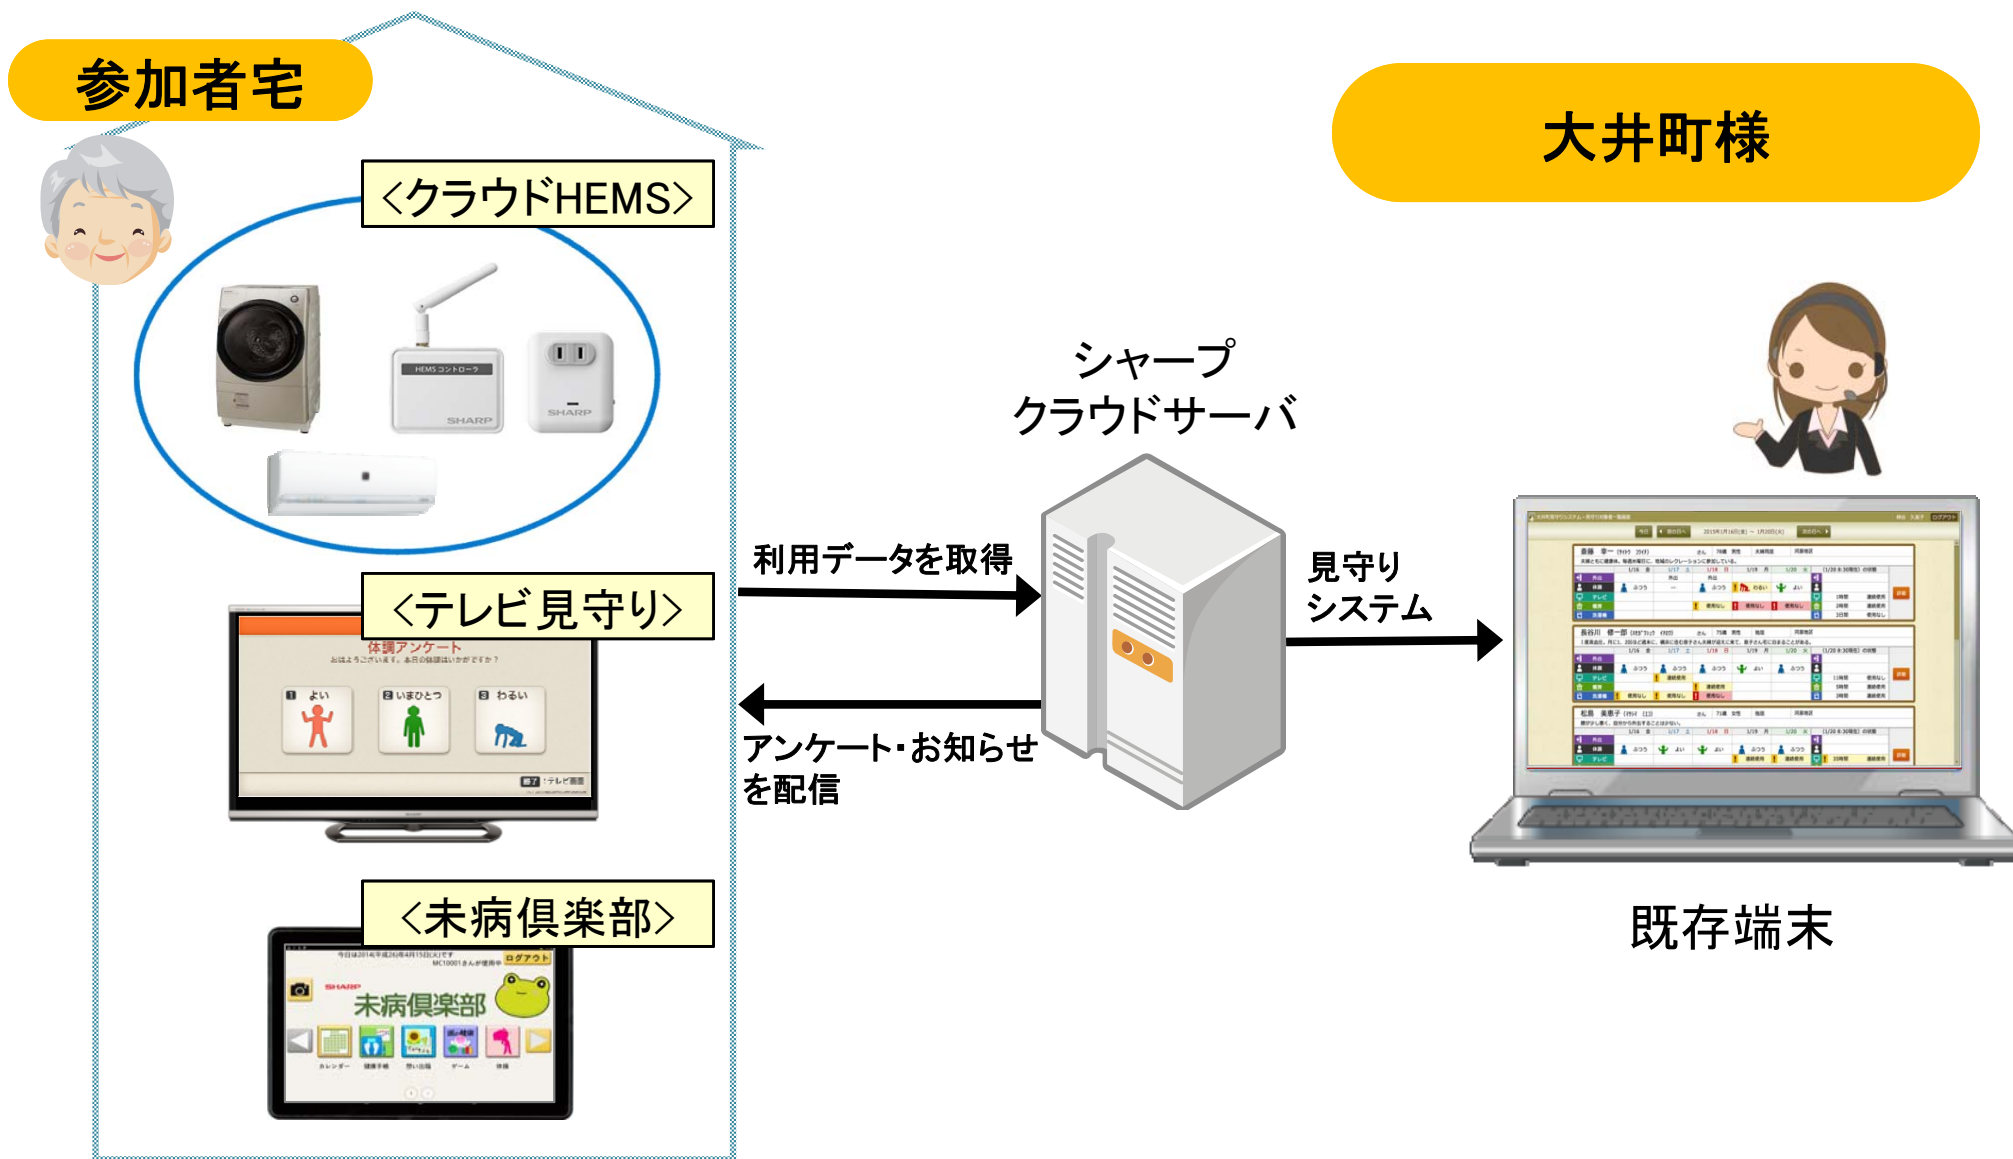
参加者宅

<クラウドHEMS>

HEMSコントローラ

SHARP

SHARP

<テレビ見守り>

体調アンケート

おはようございます。本日の体調はいかがですか？

1 よい

2 いまひとつ

3 わるい

<未病倶楽部>

ログアウト

SHARP

未病倶楽部

カレンダー　健康手帳　想い出箱　ゲーム　体操

大井町様

シャープ
クラウドサーバ

利用データを取得

アンケート･お知らせを配信

見守りシステム

既存端末